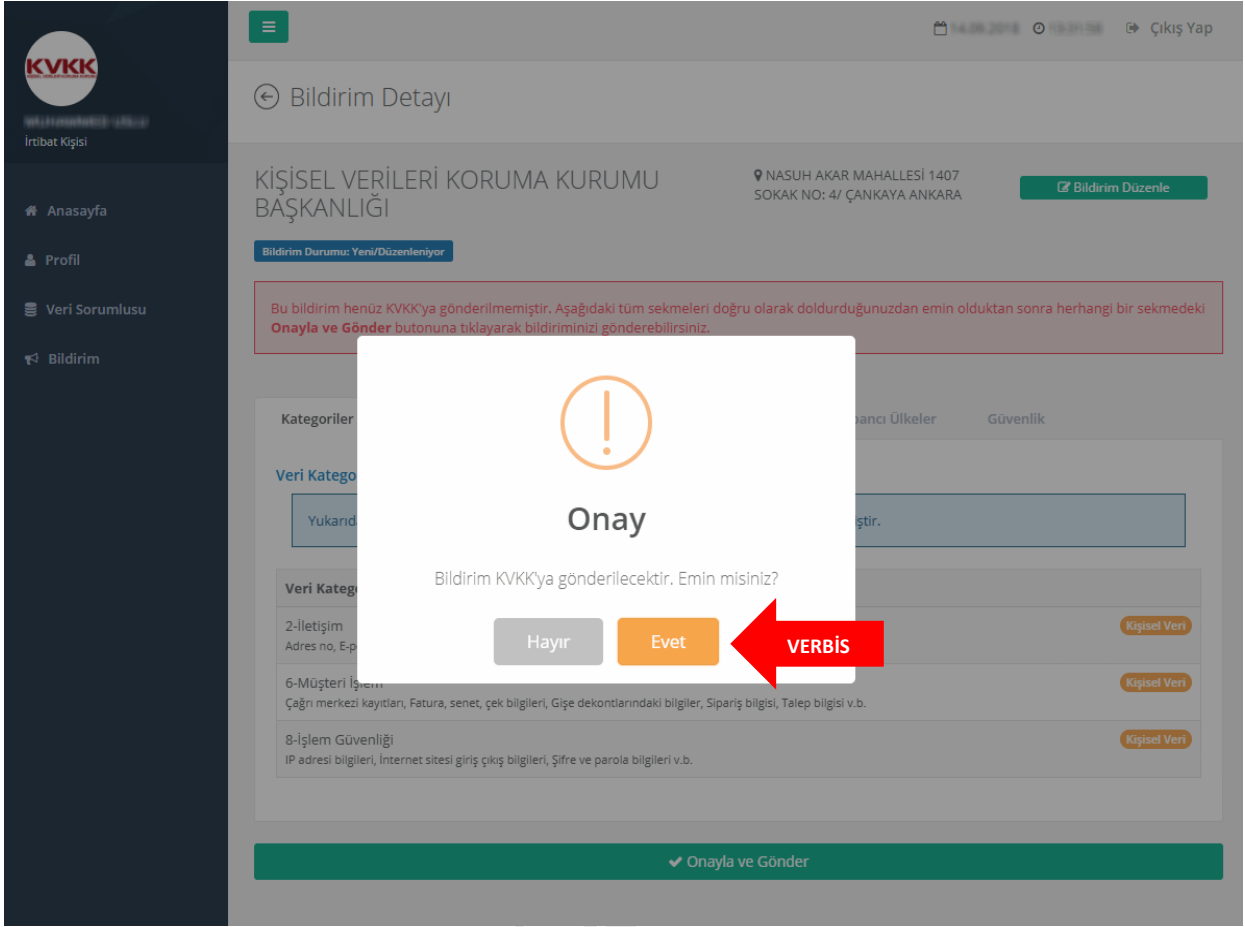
KVKK

İrtibat Kişisi

Anasayfa
Profil
Veri Sorumlusu
Bildirim

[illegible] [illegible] Çıkış Yap

Bildirim Detayı

KİŞİSEL VERİLERİ KORUMA KURUMU BAŞKANLIĞI

NASUH AKAR MAHALLESİ 1407 SOKAK NO: 4/ ÇANKAYA ANKARA

Bildirim Düzenle

Bildirim Durumu: Yeni/Düzenleniyor

Bu bildirim henüz KVKK'ya gönderilmemiştir. Aşağıdaki tüm sekmeleri doğru olarak doldurduğunuzdan emin olduktan sonra herhangi bir sekmedeki Onayla ve Gönder butonuna tıklayarak bildiriminizi gönderebilirsiniz.

Kategoriler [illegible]bancı Ülkeler Güvenlik

Veri Katego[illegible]

Yukarıd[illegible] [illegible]iştir.

Veri Katego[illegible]

2-İletişim
Adres no, E-p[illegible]
Kişisel Veri

6-Müşteri İşlem
Çağrı merkezi kayıtları, Fatura, senet, çek bilgileri, Gişe dekontlarındaki bilgiler, Sipariş bilgisi, Talep bilgisi v.b.
Kişisel Veri

8-İşlem Güvenliği
IP adresi bilgileri, İnternet sitesi giriş çıkış bilgileri, Şifre ve parola bilgileri v.b.
Kişisel Veri

Onay

Bildirim KVKK'ya gönderilecektir. Emin misiniz?

Hayır Evet

VERBİS

Onayla ve Gönder